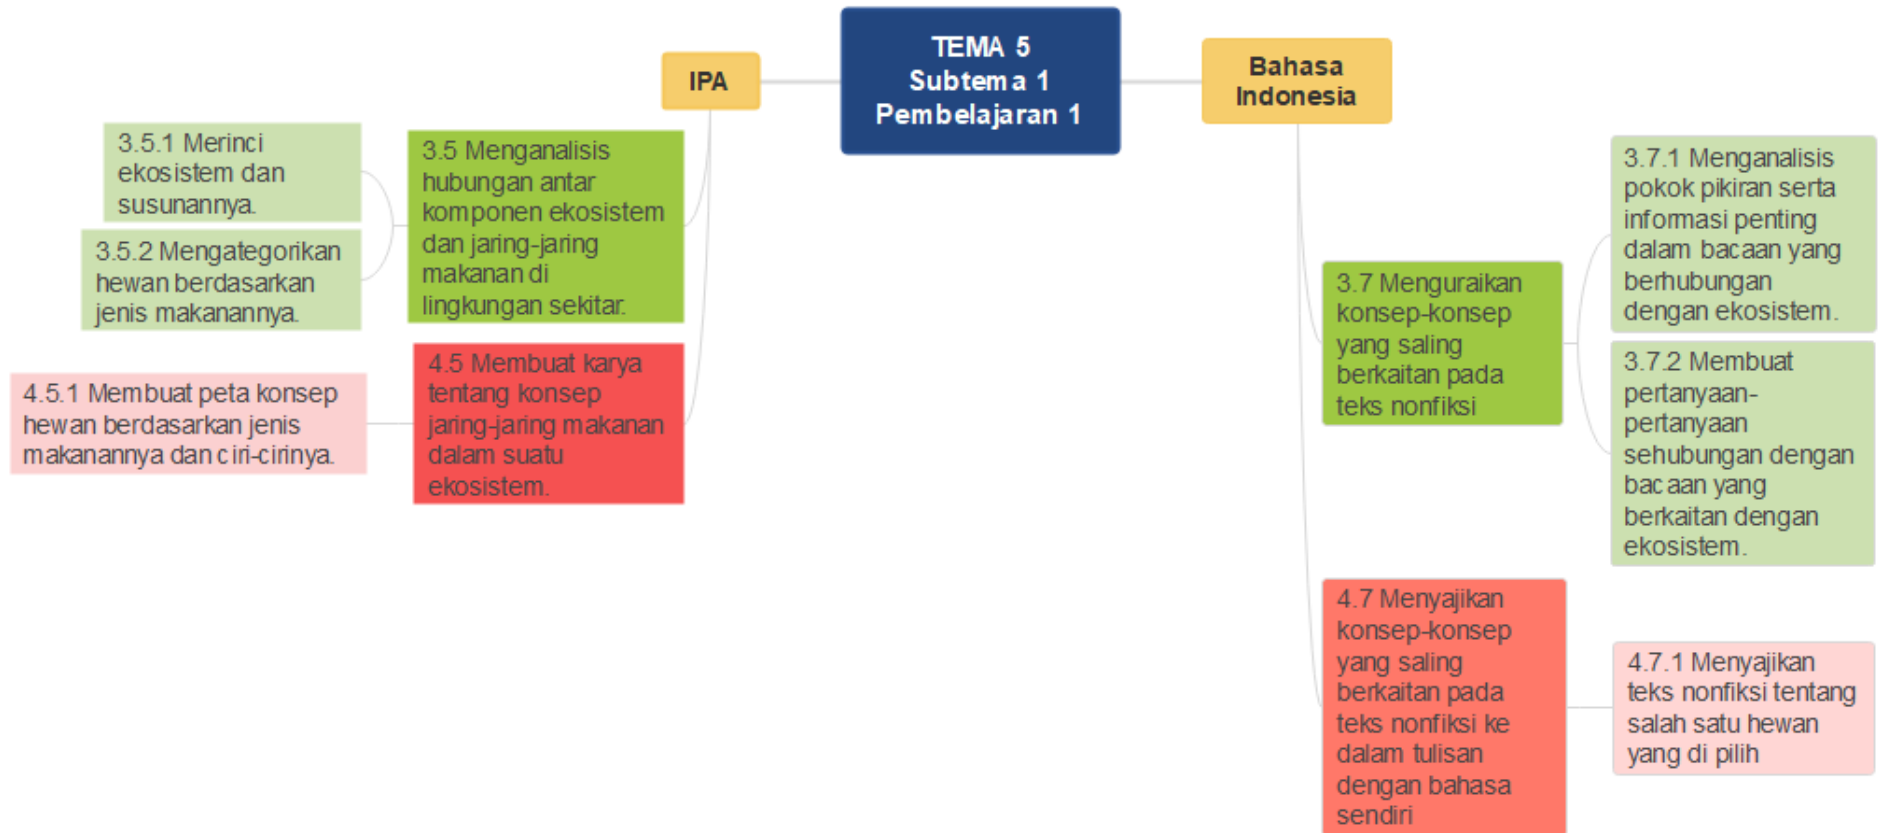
TEMA 5
Subtema 1
Pembelajaran 1

IPA

3.5 Menganalisis hubungan antar komponen ekosistem dan jaring-jaring makanan di lingkungan sekitar.

3.5.1 Merinci ekosistem dan susunannya.

3.5.2 Mengategorikan hewan berdasarkan jenis makanannya.

4.5 Membuat karya tentang konsep jaring-jaring makanan dalam suatu ekosistem.

4.5.1 Membuat peta konsep hewan berdasarkan jenis makanannya dan ciri-cirinya.

Bahasa Indonesia

3.7 Menguraikan konsep-konsep yang saling berkaitan pada teks nonfiksi

3.7.1 Menganalisis pokok pikiran serta informasi penting dalam bacaan yang berhubungan dengan ekosistem.

3.7.2 Membuat pertanyaan-pertanyaan sehubungan dengan bacaan yang berkaitan dengan ekosistem.

4.7 Menyajikan konsep-konsep yang saling berkaitan pada teks nonfiksi ke dalam tulisan dengan bahasa sendiri

4.7.1 Menyajikan teks nonfiksi tentang salah satu hewan yang di pilih